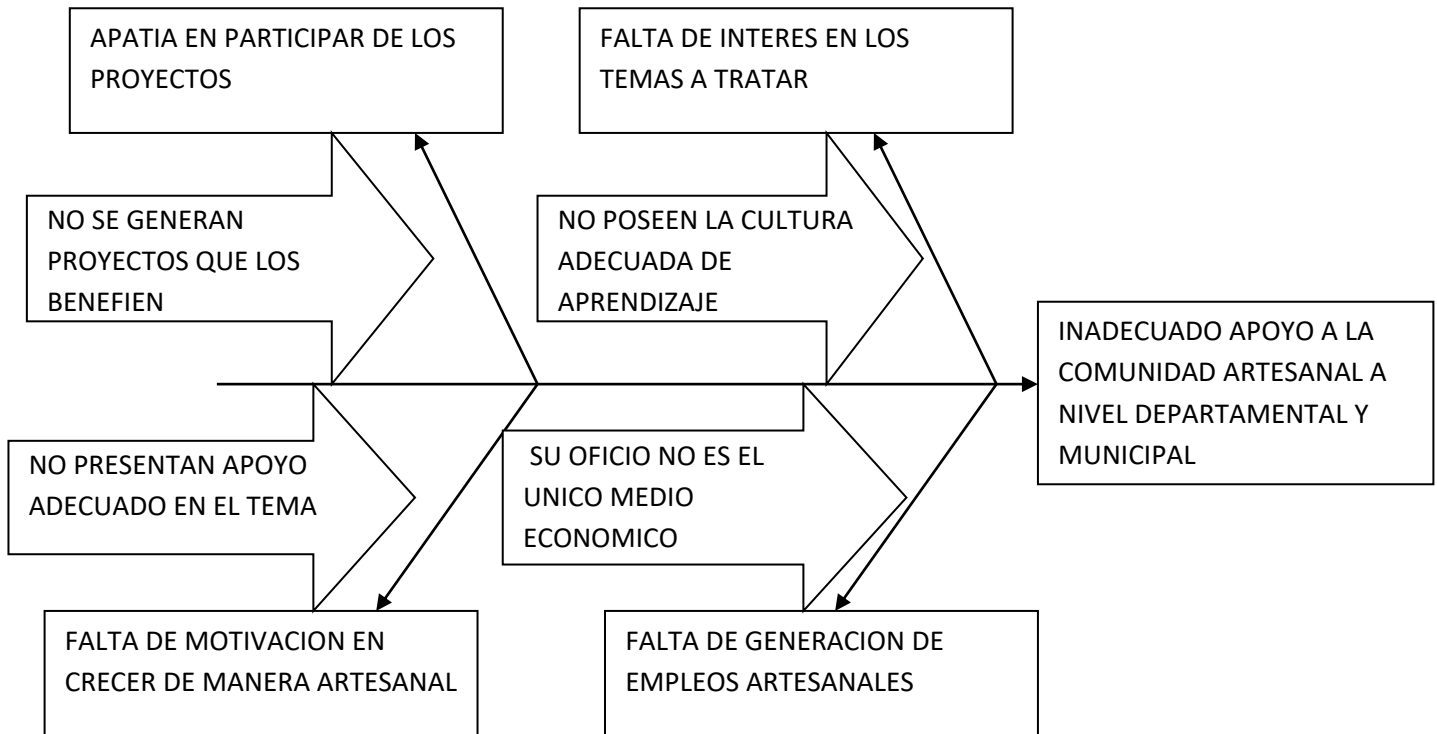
APATIA EN PARTICIPAR DE LOS PROYECTOS

FALTA DE INTERES EN LOS TEMAS A TRATAR

NO SE GENERAN PROYECTOS QUE LOS BENEFIEN

NO POSEEN LA CULTURA ADECUADA DE APRENDIZAJE

INADECUADO APOYO A LA COMUNIDAD ARTESANAL A NIVEL DEPARTAMENTAL Y MUNICIPAL

NO PRESENTAN APOYO ADECUADO EN EL TEMA

SU OFICIO NO ES EL UNICO MEDIO ECONOMICO

FALTA DE MOTIVACION EN CRECER DE MANERA ARTESANAL

FALTA DE GENERACION DE EMPLEOS ARTESANALES